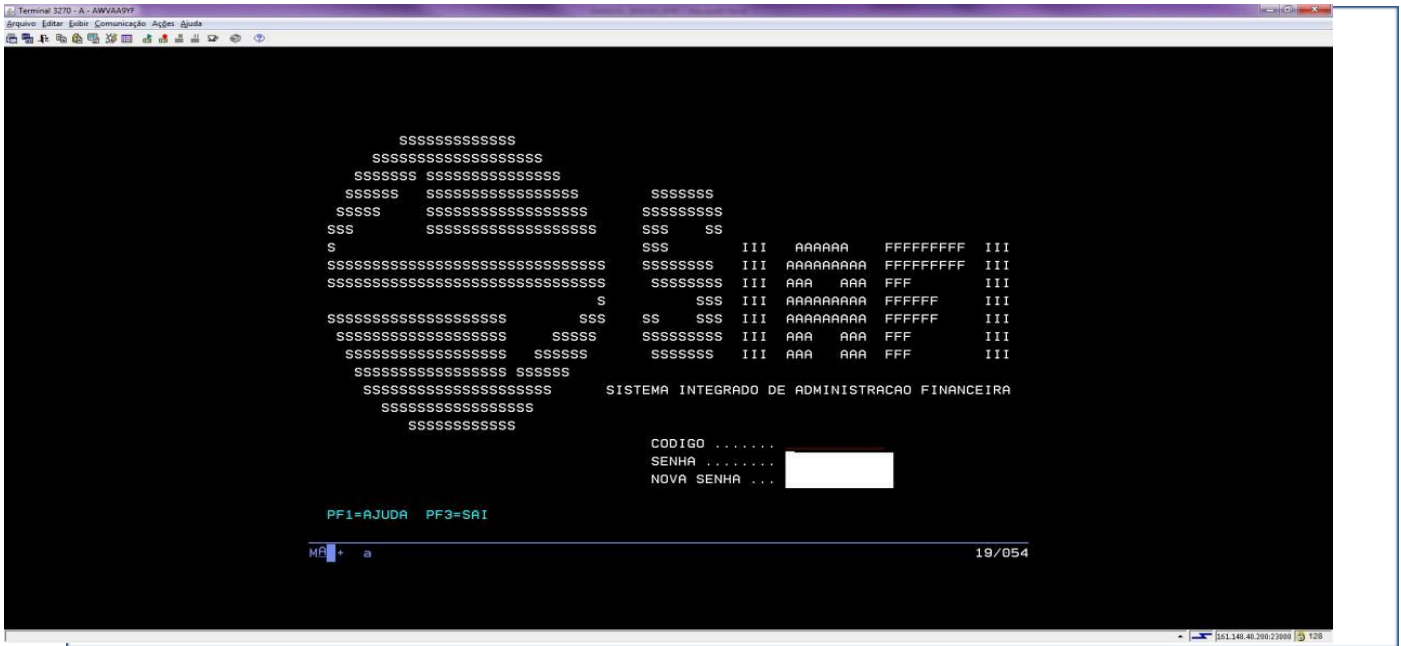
Terminal 3270 - A - AWVAA9YF

Arquivo Editar Exibir Comunicação Ações Ajuda

SSSSSSSSSSSS
SSSSSSSSSSSSSSSSSS
SSSSSSS SSSSSSSSSSSSSSS
SSSSSS SSSSSSSSSSSSSSSSS SSSSSSS
SSSSS SSSSSSSSSSSSSSSSSS SSSSSSSSS
SSS SSSSSSSSSSSSSSSSSSSS SSS SS
S SSS III AAAAAA FFFFFFFFF III
SSSSSSSSSSSSSSSSSSSSSSSSSSSSSSSS SSSSSSSS III AAAAAAAA FFFFFFFFF III
SSSSSSSSSSSSSSSSSSSSSSSSSSSSSSSS SSSSSSSS III AAA AAA FFF III
S SSS III AAAAAAAA FFFFFF III
SSSSSSSSSSSSSSSSSSSS SSS SS SSS III AAAAAAAA FFFFFF III
SSSSSSSSSSSSSSSSSSS SSSSS SSSSSSSSS III AAA AAA FFF III
SSSSSSSSSSSSSSSSSS SSSSSS SSSSSSS III AAA AAA FFF III
SSSSSSSSSSSSSSSSSS SSSSSS
SSSSSSSSSSSSSSSSSSSSSS SISTEMA INTEGRADO DE ADMINISTRACAO FINANCEIRA
SSSSSSSSSSSSSSSSSS
SSSSSSSSSSSS

CODIGO .......
SENHA ........
NOVA SENHA ...

PF1=AJUDA PF3=SAI

MA + a 19/054

161.148.40.200:23000 128